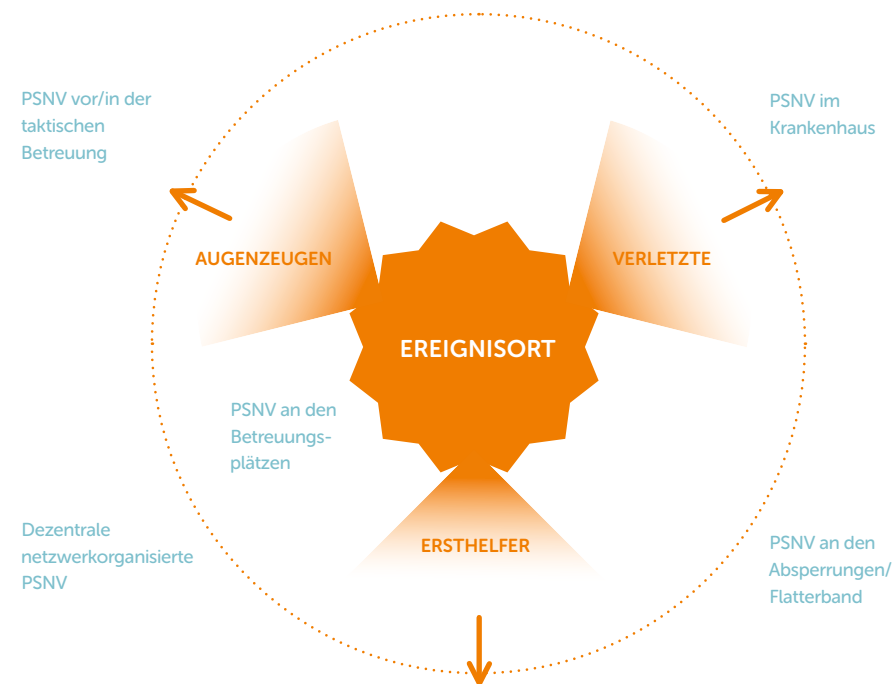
PSNV vor/in der taktischen Betreuung

PSNV im Krankenhaus

AUGENZEUGEN

VERLETZTE

EREIGNISORT

PSNV an den Betreuungsplätzen

ERSTHELFER

Dezentrale netzwerkorganisierte PSNV

PSNV an den Absperrungen/ Flatterband